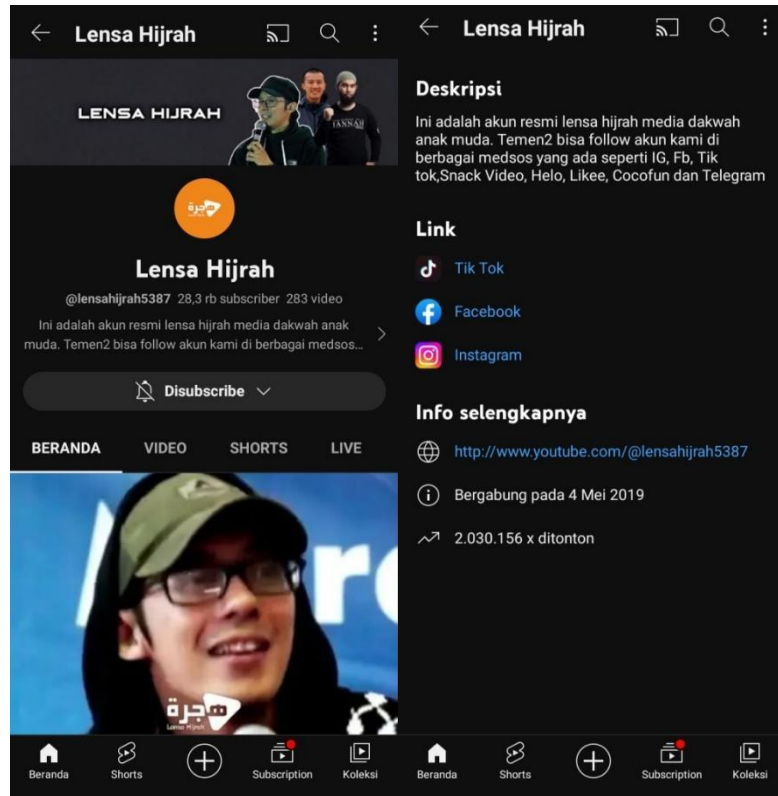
Lensa Hijrah

LENSA HIJRAH

JANNAH

هجرة

Lensa Hijrah

@lensahijrah5387 28,3 rb subscriber 283 video

Ini adalah akun resmi lensa hijrah media dakwah anak muda. Temen2 bisa follow akun kami di berbagai medsos...

Disubscribe

BERANDA VIDEO SHORTS LIVE

هجرة
Lensa Hijrah

Beranda Shorts Subscription Koleksi

Lensa Hijrah

Deskripsi

Ini adalah akun resmi lensa hijrah media dakwah anak muda. Temen2 bisa follow akun kami di berbagai medsos yang ada seperti IG, Fb, Tik tok,Snack Video, Helo, Likee, Cocofun dan Telegram

Link

Tik Tok

Facebook

Instagram

Info selengkapnya

http://www.youtube.com/@lensahijrah5387

Bergabung pada 4 Mei 2019

2.030.156 x ditonton

Beranda Shorts Subscription Koleksi